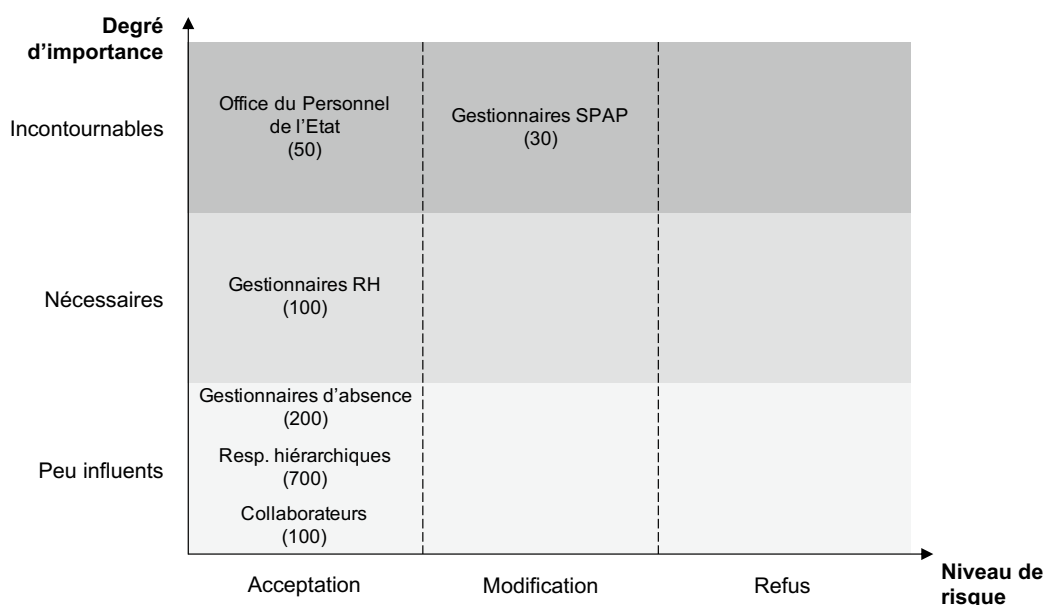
Degré d'importance

Incontournables

Office du Personnel de l'Etat (50)

Gestionnaires SPAP (30)

Nécessaires

Gestionnaires RH (100)

Peu influents

Gestionnaires d'absence (200)

Resp. hiérarchiques (700)

Collaborateurs (100)

Acceptation

Modification

Refus

Niveau de risque